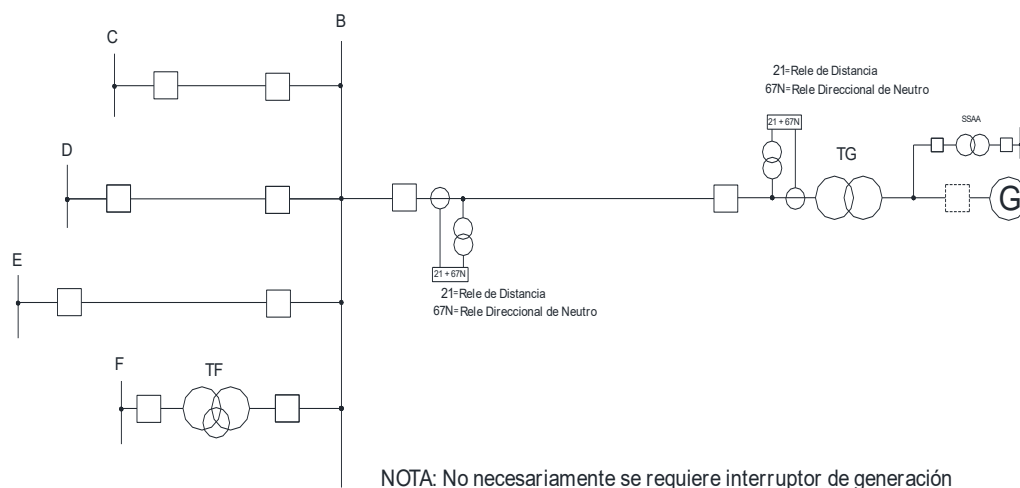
C

B

21=Rele de Distancia
67N=Rele Direccional de Neutro

21 + 67N

SSAA

D

TG

G

21 + 67N

E

21=Rele de Distancia
67N=Rele Direccional de Neutro

F

TF

NOTA: No necesariamente se requiere interruptor de generación